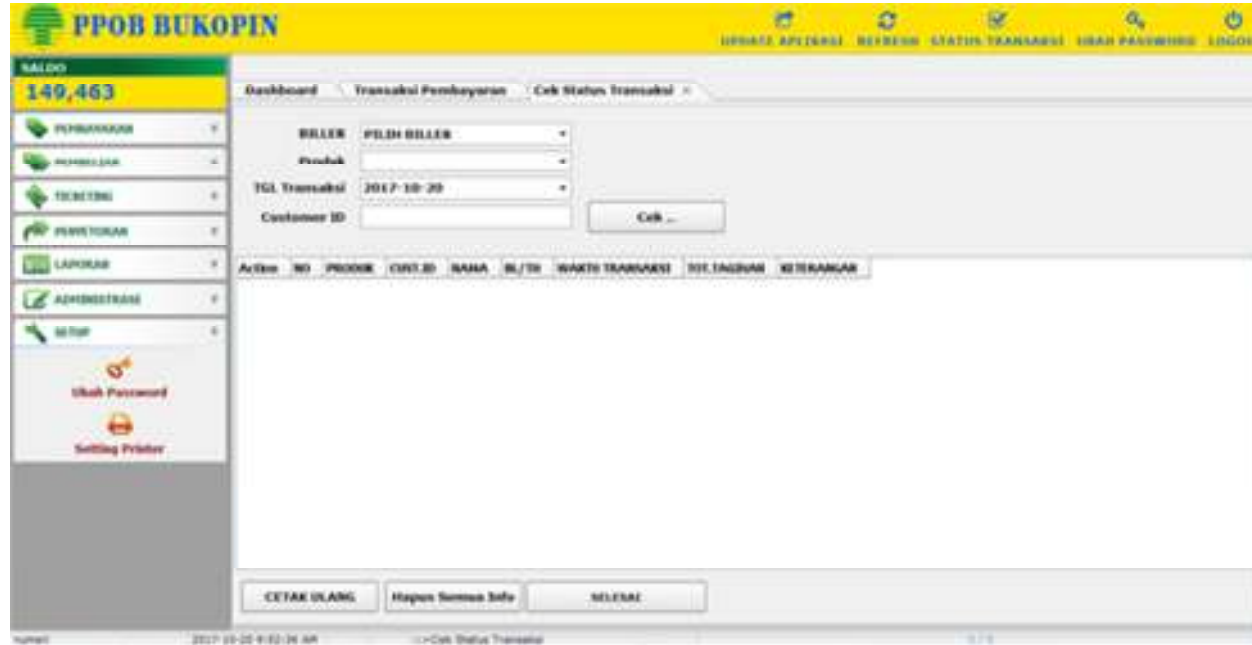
PPOB BUKOPIN

UPDATE APLIKASI REFRESH STATUS TRANSAKSI UBAH PASSWORD LOGO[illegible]

SALDO
149,463

PEMBAYARAN
PEMBELIAN
TICKETING
PENYETORAN
LAPORAN
ADMINISTRASI
SETUP

Ubah Password
Setting Printer

Dashboard | Transaksi Pembayaran | Cek Status Transaksi ×

BILLER: PILIH BILLER
Produk:
TGL Transaksi: 2017-10-20
Customer ID:
Cek ...

| Action | NO | PRODUK | CUST.ID | NAMA | BL/TH | WAKTU TRANSAKSI | TOT.TAGIHAN | KETERANGAN |
|---|---|---|---|---|---|---|---|---|

CETAK ULANG
Hapus Semua Info
SELESAI

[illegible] 2017-10-20 9:02:36 AM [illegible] Cek Status Transaksi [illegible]